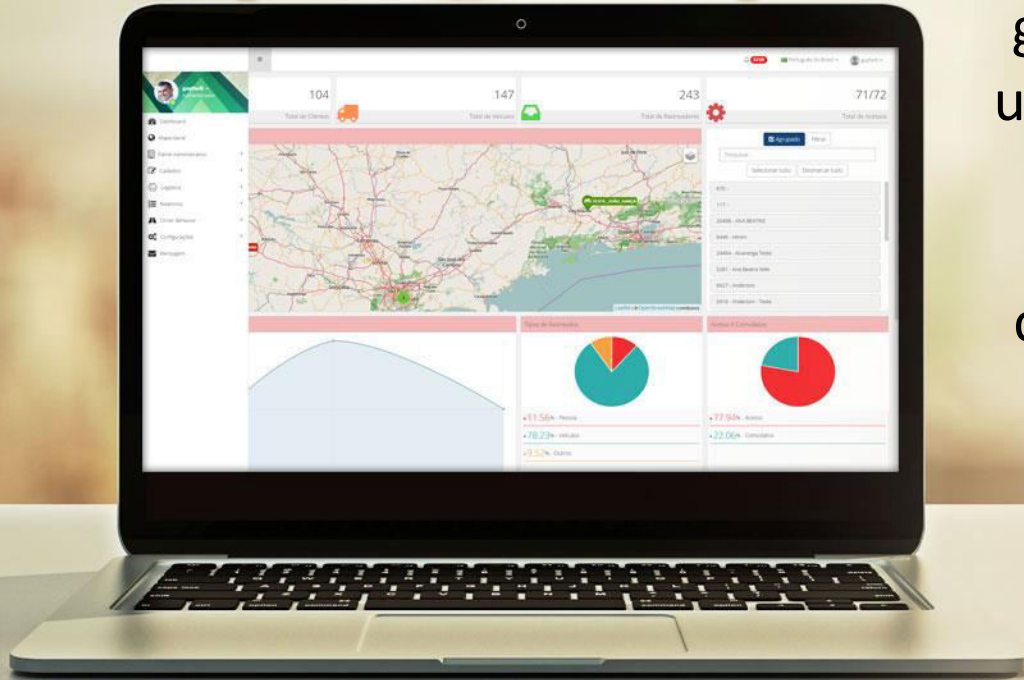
g
u
c

Dashboard
Mapa Geral
Painel Administrativo
Cadastro
Logística
Relatórios
Driver Behavior
Configurações
Mensagens

Português do Brasil

104
Total de Clientes
147
Total de Veículos
243
Total de Rastreadores
71/72
Total de Avisos

Agrupado
Filtrar
Pesquisar
Selecionar tudo
Desmarcar tudo

São Paulo

Tipos de Rastreados
11.56% - Pessoa
78.23% - Veículo
9.52% - Outros

Avisos X Conclusões
77.94% - Avisos
22.06% - Conclusões